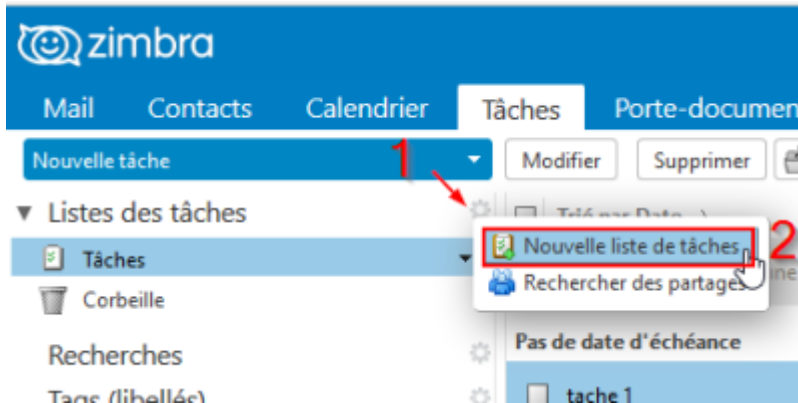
zimbra

Mail Contacts Calendrier Tâches Porte-documen

Nouvelle tâche 1 Modifier Supprimer

▼ Listes des tâches

Tâches

Corbeille

Recherches

Tags (libellés)

Trié par Date

Nouvelle liste de tâches 2

Rechercher des partages

Pas de date d'échéance

tache 1